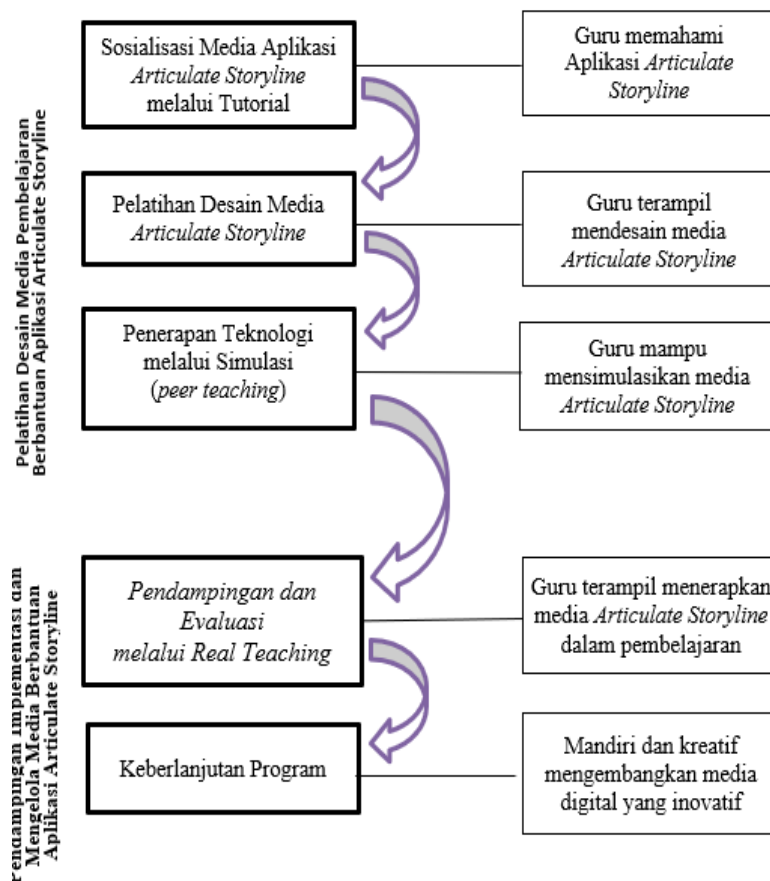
Pelatihan Desain Media Pembelajaran Berbantuan Aplikasi Articulate Storyline

Sosialisasi Media Aplikasi *Articulate Storyline* melalui Tutorial

Guru memahami Aplikasi *Articulate Storyline*

Pelatihan Desain Media *Articulate Storyline*

Guru terampil mendesain media *Articulate Storyline*

Penerapan Teknologi melalui Simulasi (*peer teaching*)

Guru mampu mensimulasikan media *Articulate Storyline*

Pendampingan Implementasi dan Mengelola Media Berbantuan Aplikasi Articulate Storyline

*Pendampingan dan Evaluasi melalui Real Teaching*

Guru terampil menerapkan media *Articulate Storyline* dalam pembelajaran

Keberlanjutan Program

Mandiri dan kreatif mengembangkan media digital yang inovatif